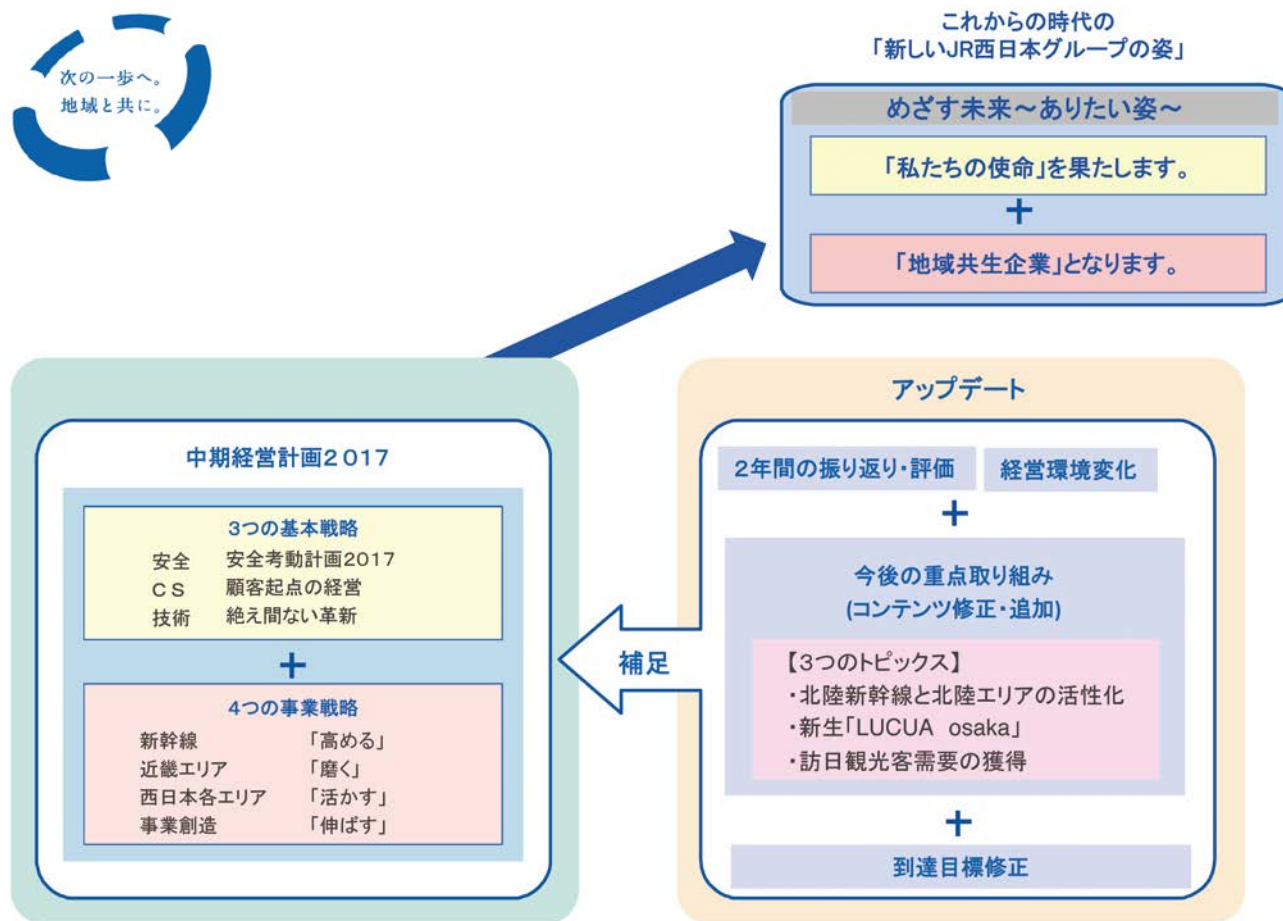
次の一歩へ。
地域と共に。

これからの時代の
「新しいJR西日本グループの姿」

めざす未来～ありたい姿～

「私たちの使命」を果たします。

＋

「地域共生企業」となります。

中期経営計画2017

3つの基本戦略

| 安全 | 安全考動計画2017 |
|---|---|
| CS | 顧客起点の経営 |
| 技術 | 絶え間ない革新 |

＋

4つの事業戦略

| 新幹線 | 「高める」 |
|---|---|
| 近畿エリア | 「磨く」 |
| 西日本各エリア | 「活かす」 |
| 事業創造 | 「伸ばす」 |

補足

アップデート

2年間の振り返り・評価

経営環境変化

＋

今後の重点取り組み
(コンテンツ修正・追加)

【3つのトピックス】
・北陸新幹線と北陸エリアの活性化
・新生「LUCUA osaka」
・訪日観光客需要の獲得

＋

到達目標修正